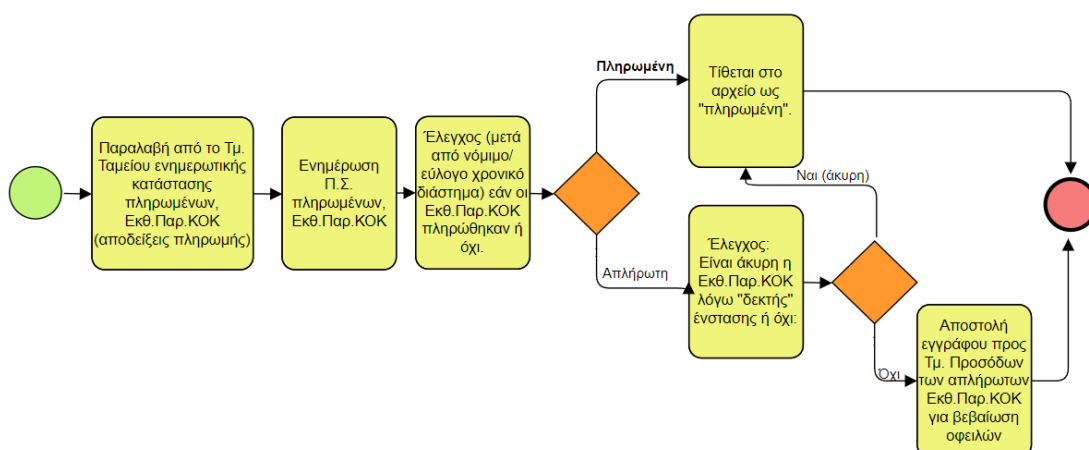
Παραλαβή από το Τμ. Ταμείου ενημερωτικής κατάστασης πληρωμένων, Εκθ.Παρ.ΚΟΚ (αποδείξεις πληρωμής)

Ενημέρωση Π.Σ. πληρωμένων, Εκθ.Παρ.ΚΟΚ

Έλεγχος (μετά από νόμιμο/εύλογο χρονικό διάστημα) εάν οι Εκθ.Παρ.ΚΟΚ πληρώθηκαν ή όχι.

Πληρωμένη

Τίθεται στο αρχείο ως "πληρωμένη".

Απλήρωτη

Έλεγχος: Είναι άκυρη η Εκθ.Παρ.ΚΟΚ λόγω "δεκτής" ένστασης ή όχι:

Ναι (άκυρη)

Όχι

Αποστολή εγγράφου προς Τμ. Προσόδων των απλήρωτων Εκθ.Παρ.ΚΟΚ για βεβαίωση οφειλών